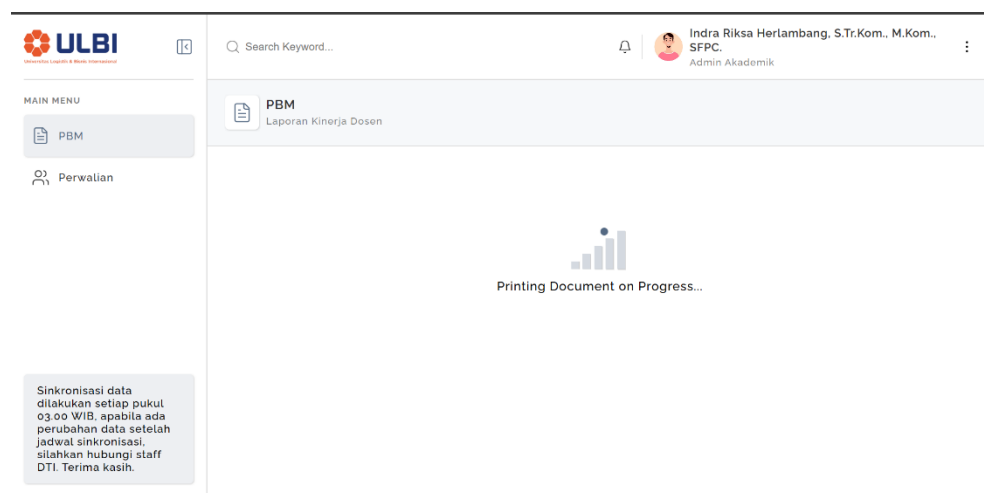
ULBI
Universitas Logistik & Bisnis Internasional

Search Keyword...

Indra Riksa Herlambang, S.Tr.Kom., M.Kom., SFPC.
Admin Akademik

MAIN MENU
PBM
Perwalian

PBM
Laporan Kinerja Dosen

Printing Document on Progress...

Sinkronisasi data dilakukan setiap pukul 03.00 WIB, apabila ada perubahan data setelah jadwal sinkronisasi, silahkan hubungi staff DTI. Terima kasih.